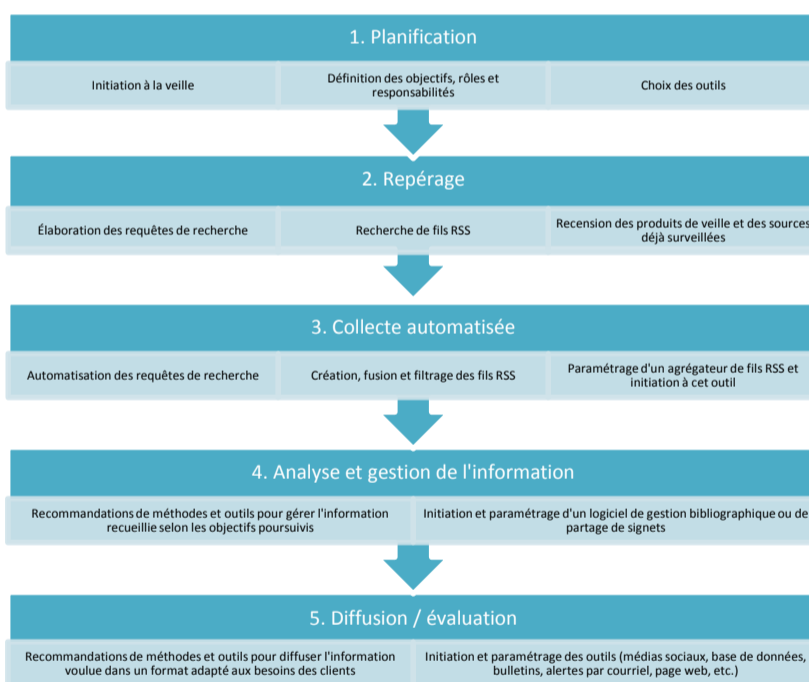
1. Planification

Initiation à la veille

Définition des objectifs, rôles et responsabilités

Choix des outils

2. Repérage

Élaboration des requêtes de recherche

Recherche de fils RSS

Recension des produits de veille et des sources déjà surveillées

3. Collecte automatisée

Automatisation des requêtes de recherche

Création, fusion et filtrage des fils RSS

Paramétrage d'un agrégateur de fils RSS et initiation à cet outil

4. Analyse et gestion de l'information

Recommandations de méthodes et outils pour gérer l'information recueillie selon les objectifs poursuivis

Initiation et paramétrage d'un logiciel de gestion bibliographique ou de partage de signets

5. Diffusion / évaluation

Recommandations de méthodes et outils pour diffuser l'information voulue dans un format adapté aux besoins des clients

Initiation et paramétrage des outils (médias sociaux, base de données, bulletins, alertes par courriel, page web, etc.)